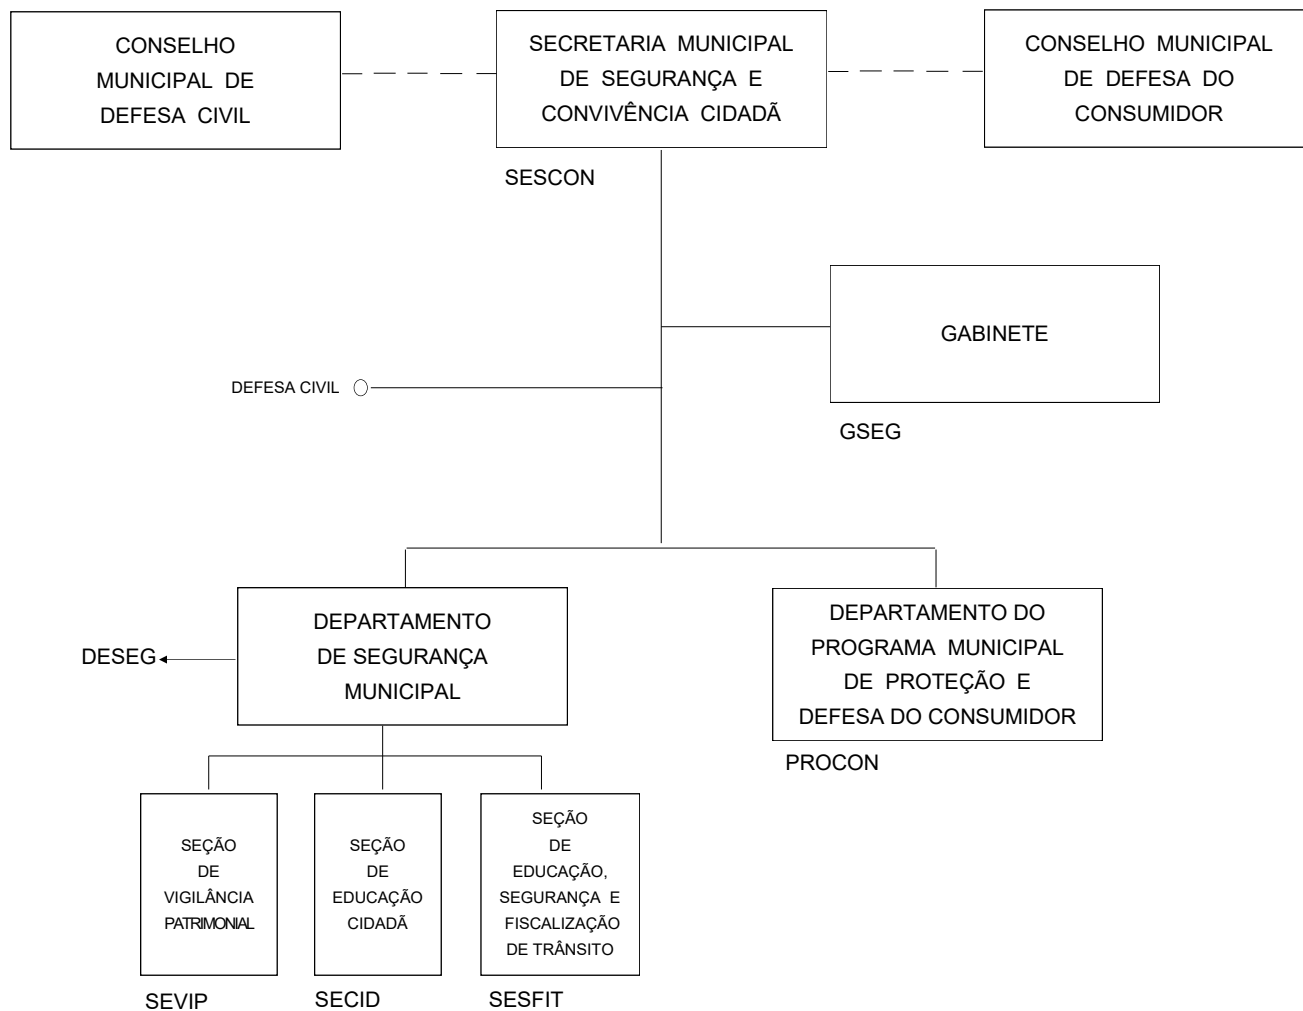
CONSELHO MUNICIPAL DE DEFESA CIVIL

SECRETARIA MUNICIPAL DE SEGURANÇA E CONVIVÊNCIA CIDADÃ

CONSELHO MUNICIPAL DE DEFESA DO CONSUMIDOR

SESCON

GABINETE

DEFESA CIVIL

GSEG

DEPARTAMENTO DE SEGURANÇA MUNICIPAL

DESEG

DEPARTAMENTO DO PROGRAMA MUNICIPAL DE PROTEÇÃO E DEFESA DO CONSUMIDOR

PROCON

SEÇÃO DE VIGILÂNCIA PATRIMONIAL

SEÇÃO DE EDUCAÇÃO CIDADÃ

SEÇÃO DE EDUCAÇÃO, SEGURANÇA E FISCALIZAÇÃO DE TRÂNSITO

SEVIP

SECID

SESFIT